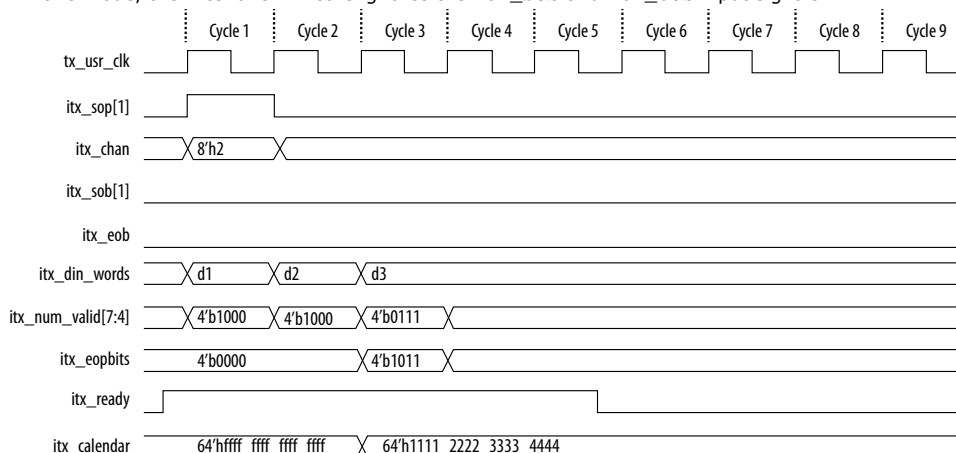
Cycle 1
Cycle 2
Cycle 3
Cycle 4
Cycle 5
Cycle 6
Cycle 7
Cycle 8
Cycle 9

tx_usr_clk
itx_sop[1]
itx_chan
8'h2
itx_sob[1]
itx_eob
itx_din_words
d1
d2
d3
itx_num_valid[7:4]
4'b1000
4'b1000
4'b0111
itx_eopbits
4'b0000
4'b1011
itx_ready
itx_calendar
64'hffff ffff ffff ffff
64'h1111 2222 3333 4444